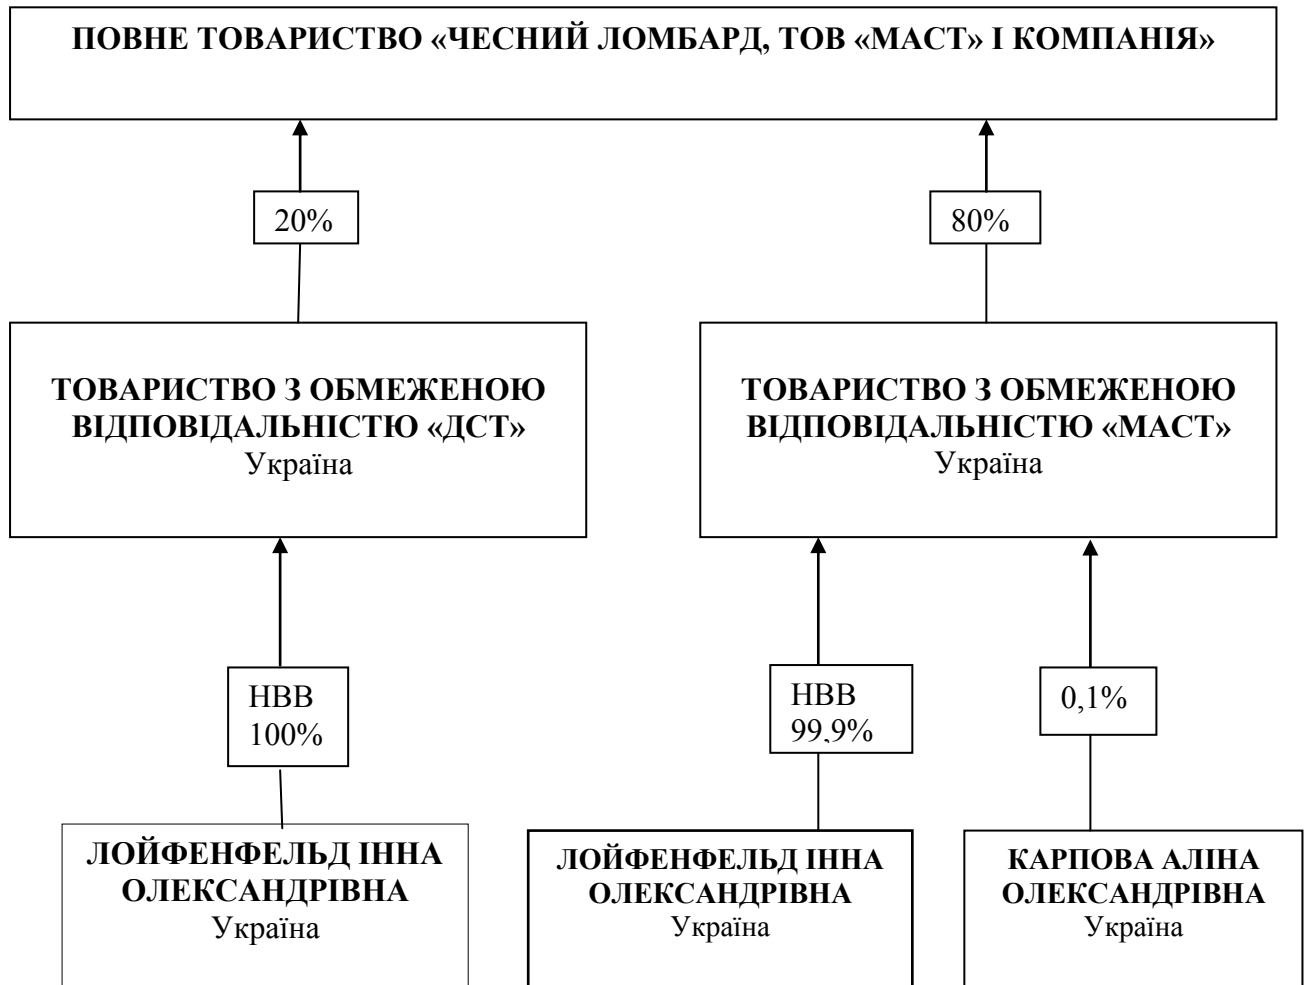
ПОВНЕ ТОВАРИСТВО «ЧЕСНИЙ ЛОМБАРД, ТОВ «МАСТ» І КОМПАНІЯ»

20%

80%

ТОВАРИСТВО З ОБМЕЖЕНОЮ ВІДПОВІДАЛЬНІСТЮ «ДСТ»
Україна

ТОВАРИСТВО З ОБМЕЖЕНОЮ ВІДПОВІДАЛЬНІСТЮ «МАСТ»
Україна

НВВ
100%

НВВ
99,9%

0,1%

ЛОЙФЕНФЕЛЬД ІННА ОЛЕКСАНДРІВНА
Україна

ЛОЙФЕНФЕЛЬД ІННА ОЛЕКСАНДРІВНА
Україна

КАРПОВА АЛІНА ОЛЕКСАНДРІВНА
Україна